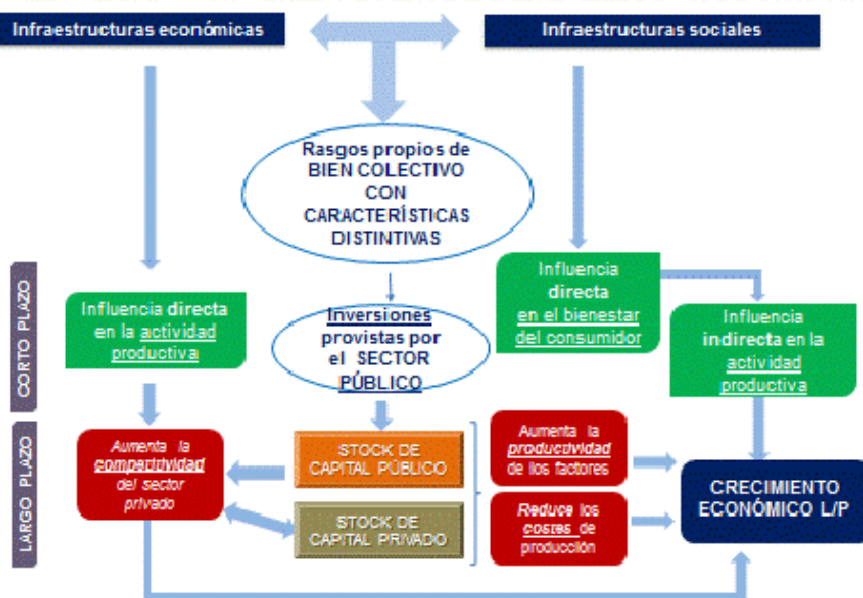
Infraestructuras económicas

Infraestructuras sociales

Rasgos propios de BIEN COLECTIVO CON CARACTERÍSTICAS DISTINTIVAS

CORTO PLAZO

Influencia directa en la actividad productiva

Inversiones provistas por el SECTOR PÚBLICO

Influencia directa en el bienestar del consumidor

Influencia indirecta en la actividad productiva

LARGO PLAZO

Aumenta la competitividad del sector privado

STOCK DE CAPITAL PÚBLICO

STOCK DE CAPITAL PRIVADO

Aumenta la productividad de los factores

Reduce los costes de producción

CRECIMIENTO ECONÓMICO L/P